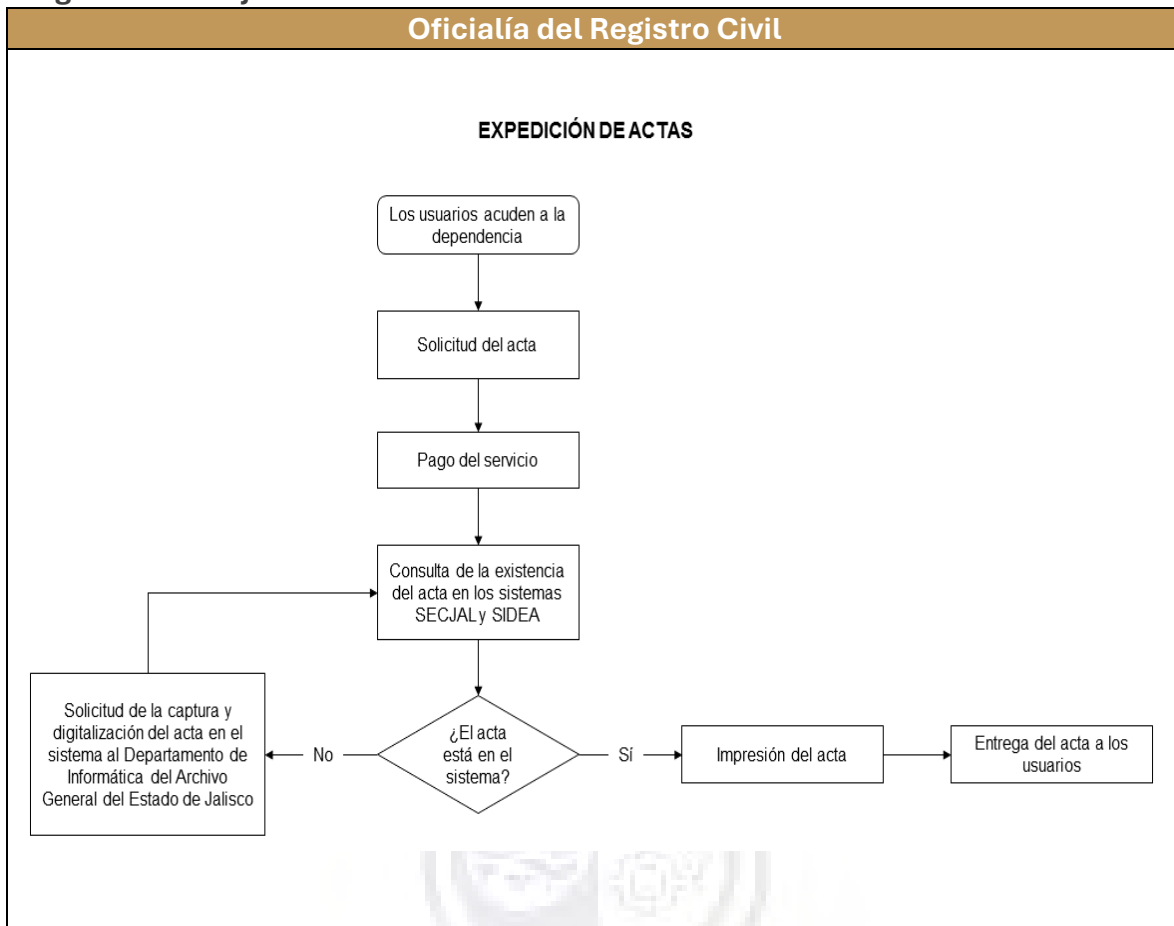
Oficialía del Registro Civil

EXPEDICIÓN DE ACTAS

Los usuarios acuden a la dependencia

Solicitud del acta

Pago del servicio

Consulta de la existencia del acta en los sistemas SECJAL y SIDEA

¿El acta está en el sistema?

No

Solicitud de la captura y digitalización del acta en el sistema al Departamento de Informática del Archivo General del Estado de Jalisco

Sí

Impresión del acta

Entrega del acta a los usuarios